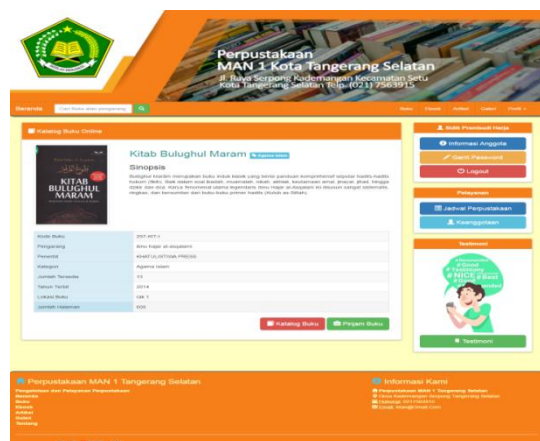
Perpustakaan
MAN 1 Kota Tangerang Selatan
Jl. Raya Serpong Rademangan Kecamatan Setu
Kota Tangerang Selatan Telp. (021) 7563915

Beranda Cari Buku atau pengarang

Buku Ebook Artikel Galeri Profil

Katalog Buku Online

KITAB BULUGHUL MARAM

Kitab Bulughul Maram Agama Islam

Sinopsis

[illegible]

| Kode Buku | 297.407-1 |
|---|---|
| Pengarang | Ibnu hajar al-asqalani |
| Penerbit | KHATULISTIWA PRESS |
| Kategori | Agama Islam |
| Jumlah Tersedia | 13 |
| Tahun Terbit | 2014 |
| Lokasi Buku | GK 1 |
| Jumlah Halaman | 600 |

Katalog Buku Pinjam Buku

Selamat Datang

Informasi Anggota
Ganti Password
Logout

Pelayanan

Jadwal Perpustakaan
Keanggotaan

Testimoni

Good Testimony NICE Best

Testimoni

Perpustakaan MAN 1 Tangerang Selatan

Pengelolaan dan Pelayanan Perpustakaan
Beranda
Buku
Ebook
Artikel
Galeri
Tentang

Informasi Kami

Perpustakaan MAN 1 Tangerang Selatan
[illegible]
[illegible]
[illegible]